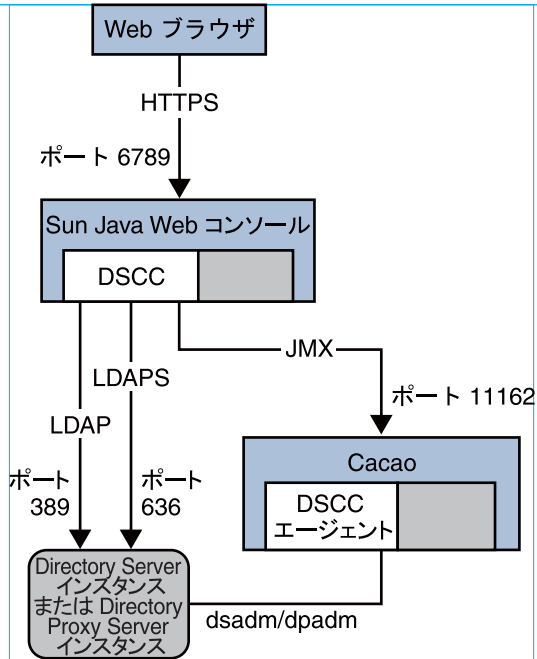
Web ブラウザ

HTTPS

ポート 6789

Sun Java Web コンソール

DSCC

JMX

ポート 11162

LDAPS

LDAP

ポート 389

ポート 636

Cacao

DSCC エージェント

Directory Server インスタンス または Directory Proxy Server インスタンス

dsadm/dpadm